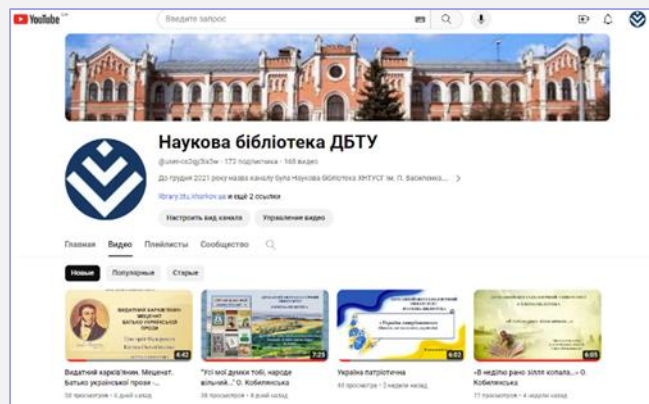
YouTube UA

Введите запрос

Наукова бібліотека ДБТУ

@user-cs2gy3is5w · 172 подписчика · 168 видео

До грудня 2021 року назва каналу була Наукова бібліотека ХНТУСГ ім. П. Василенка... >

library.btu.kharkov.ua и ещё 2 ссылки

Настроить вид канала

Управление видео

Главная Видео Плейлисты Сообщество

Новые Популярные Старые

4:42
Видатний харків'янин. Меценат. Батько української прози - ...
50 просмотров · 6 дней назад

7:25
"Усі мої думки тобі, народе вільний..." О. Кобилянська
38 просмотров · 6 дней назад

6:02
Україна патріотична
44 просмотра · 2 недели назад

6:05
«В неділю рано зілля копала...» О. Кобилянська
17 просмотров · 4 недели назад

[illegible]